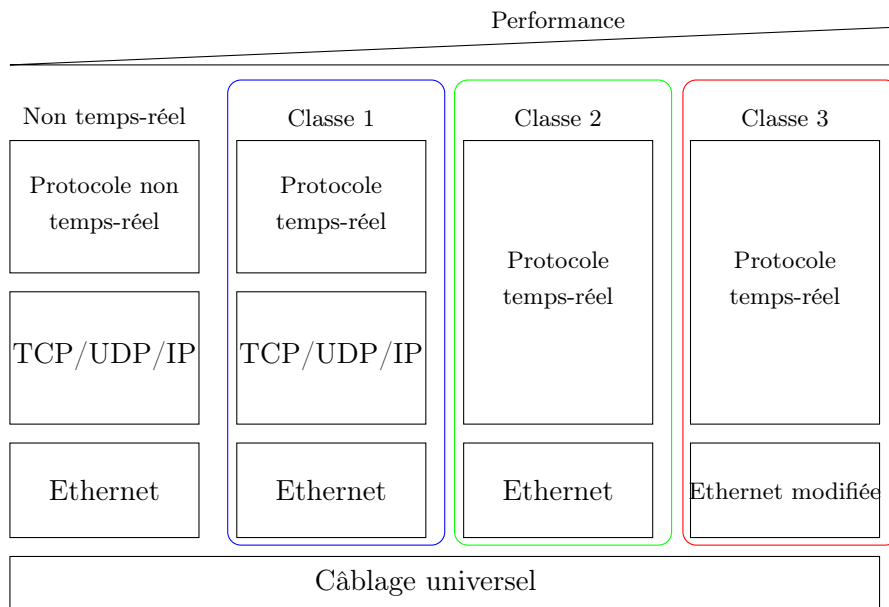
Performance

Non temps-réel

Protocole non temps-réel

TCP/UDP/IP

Ethernet

Classe 1

Protocole temps-réel

TCP/UDP/IP

Ethernet

Classe 2

Protocole temps-réel

Ethernet

Classe 3

Protocole temps-réel

Ethernet modifiée

Câblage universel